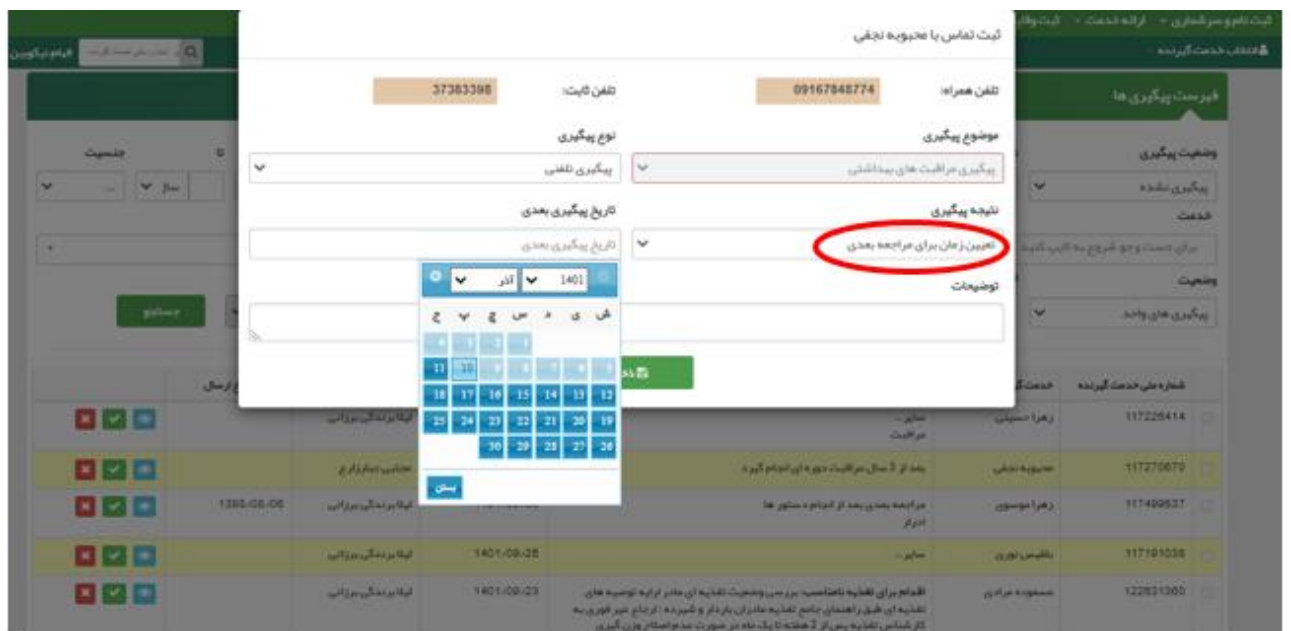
ثبت تماس با محبوبه نجفی

تلفن همراه: 09167848774
تلفن ثابت: 37383398

موضوع پیگیری
پیگیری مراقبت های بهداشتی
نوع پیگیری
پیگیری تلفنی

نتیجه پیگیری
تعیین زمان برای مراجعه بعدی
تاریخ پیگیری بعدی
تاریخ پیگیری بعدی

توضیحات

1401 آذر

| ج | پ | چ | س | د | ی | ش |
|---|---|---|---|---|---|---|
| 4 | 3 | 2 | 1 | | | |
| 11 | 10 | 9 | 8 | 7 | 6 | 5 |
| 18 | 17 | 16 | 15 | 14 | 13 | 12 |
| 25 | 24 | 23 | 22 | 21 | 20 | 19 |
| | | 30 | 29 | 28 | 27 | 26 |

بستن

ثبت نام و سرشماری - ارائه خدمت - ثبت وقایع
انتخاب خدمت گیرنده
فهرست پیگیری ها
وضعیت پیگیری
پیگیری نشده
خدمت
برای جست و جو شروع به تایپ کنید
وضعیت
پیگیری های واحد
جنسیت
جستجو

| شماره ملی خدمت گیرنده | خدمت گیرنده | | | | تاریخ ارسال | |
|---|---|---|---|---|---|---|
| 117226414 | زهرا حسینی | سایر - مراقبت | | لیلا برآبادی بروانی | | |
| 117270670 | محبوبه نجفی | بعد از 3 سال مراقبت دوره ای انجام گیرد | | مجتبی دیناراوغ | | |
| 117499537 | زهرا موسوی | مراجعه بعدی بعد از انجام دستور ها ادرار | | لیلا برآبادی بروانی | 1399/06/06 | |
| 117191038 | بلقیس نوری | سایر - | 1401/09/28 | لیلا برآبادی بروانی | | |
| 122831360 | معصومه مرادی | اقدام برای تغذیه نامناسب: بررسی وضعیت تغذیه ای مادر ارائه توصیه های تغذیه ای طبق راهنمای جامع تغذیه مادران باردار و شیرده ؛ ارجاع غیر فوری به کارشناس تغذیه پس از 2 هفته تا یک ماه در صورت عدم اصلاح وزن گیری | 1401/09/23 | لیلا برآبادی بروانی | | |